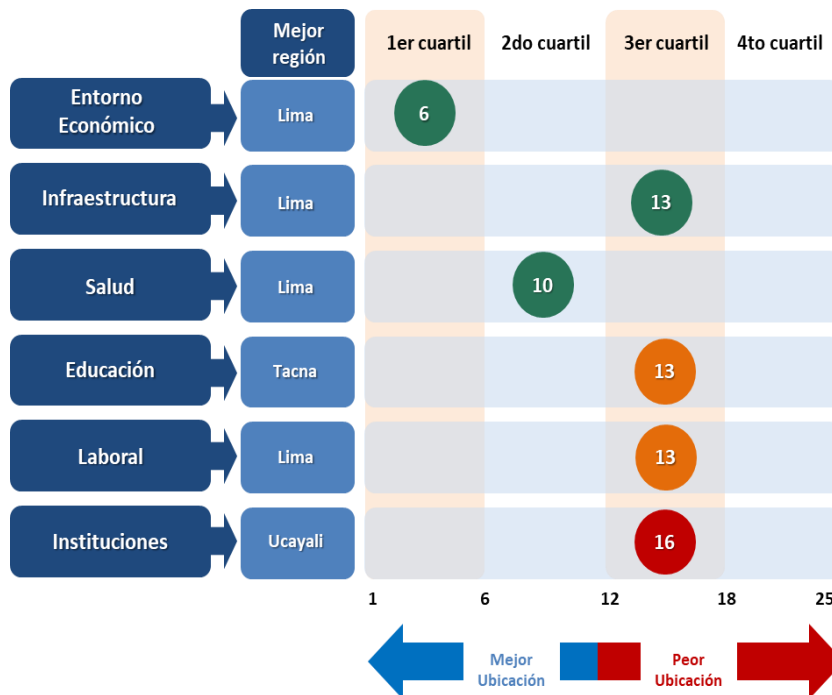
| | Mejor región | 1er cuartil | 2do cuartil | 3er cuartil | 4to cuartil |
|---|---|---|---|---|---|
| Entorno Económico | Lima | 6 | | | |
| Infraestructura | Lima | | | 13 | |
| Salud | Lima | | 10 | | |
| Educación | Tacna | | | 13 | |
| Laboral | Lima | | | 13 | |
| Instituciones | Ucayali | | | 16 | |

1 6 12 18 25

Mejor Ubicación

Peor Ubicación